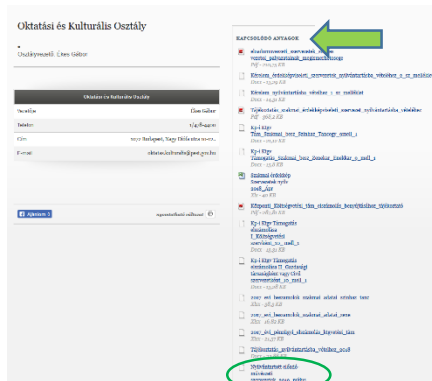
Oktatási és Kulturális Osztály

Osztályvezető: Üten Gábor

| Oktatási és Kulturális Osztály | |
|---|---|
| Vezető | Üten Gábor |
| Telefon | 1/248-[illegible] |
| Cím | 1072 Budapest, Nagy Diófa utca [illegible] |
| E-mail | oktatas.kultura@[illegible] |

Ajánlom 1

KAPCSOLÓDÓ ANYAGOK

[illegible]

Egyéb: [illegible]

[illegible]

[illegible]

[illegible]

Ky-i Kigy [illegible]

Ky-i Kigy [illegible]

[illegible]

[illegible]

Ky-i Kigy Támogatás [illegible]

Ky-i Kigy Támogatás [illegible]

2017 évi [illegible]

2017_évi_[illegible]

2017_évi_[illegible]

Tájékoztató_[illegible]_2018

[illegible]